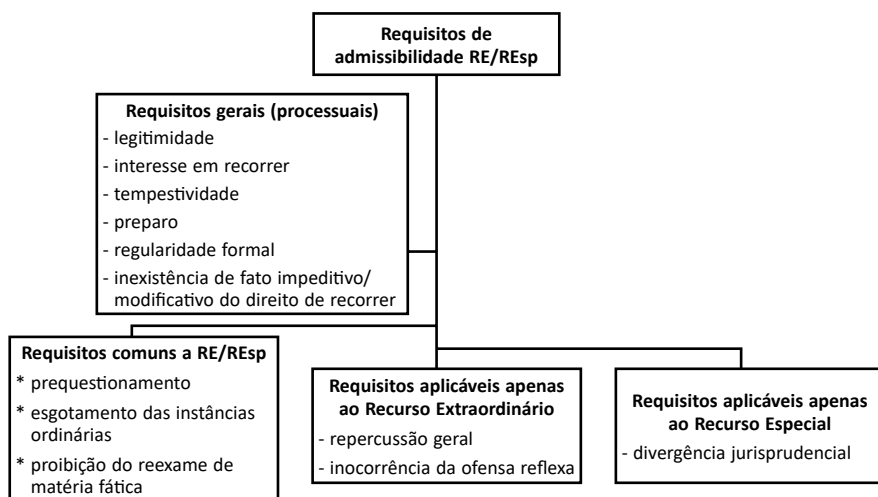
Requisitos de admissibilidade RE/REsp

Requisitos gerais (processuais)
- legitimidade
- interesse em recorrer
- tempestividade
- preparo
- regularidade formal
- inexistência de fato impeditivo/ modificativo do direito de recorrer

Requisitos comuns a RE/REsp
* prequestionamento
* esgotamento das instâncias ordinárias
* proibição do reexame de matéria fática

Requisitos aplicáveis apenas ao Recurso Extraordinário
- repercussão geral
- inocorrência da ofensa reflexa

Requisitos aplicáveis apenas ao Recurso Especial
- divergência jurisprudencial